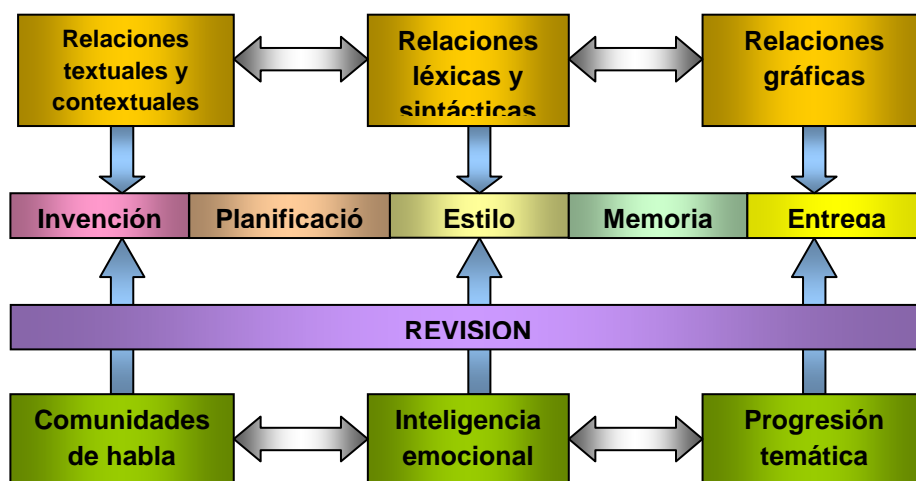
Relaciones textuales y contextuales

Relaciones léxicas y sintácticas

Relaciones gráficas

Invención

Planificació

Estilo

Memoria

Entrega

REVISION

Comunidades de habla

Inteligencia emocional

Progresión temática